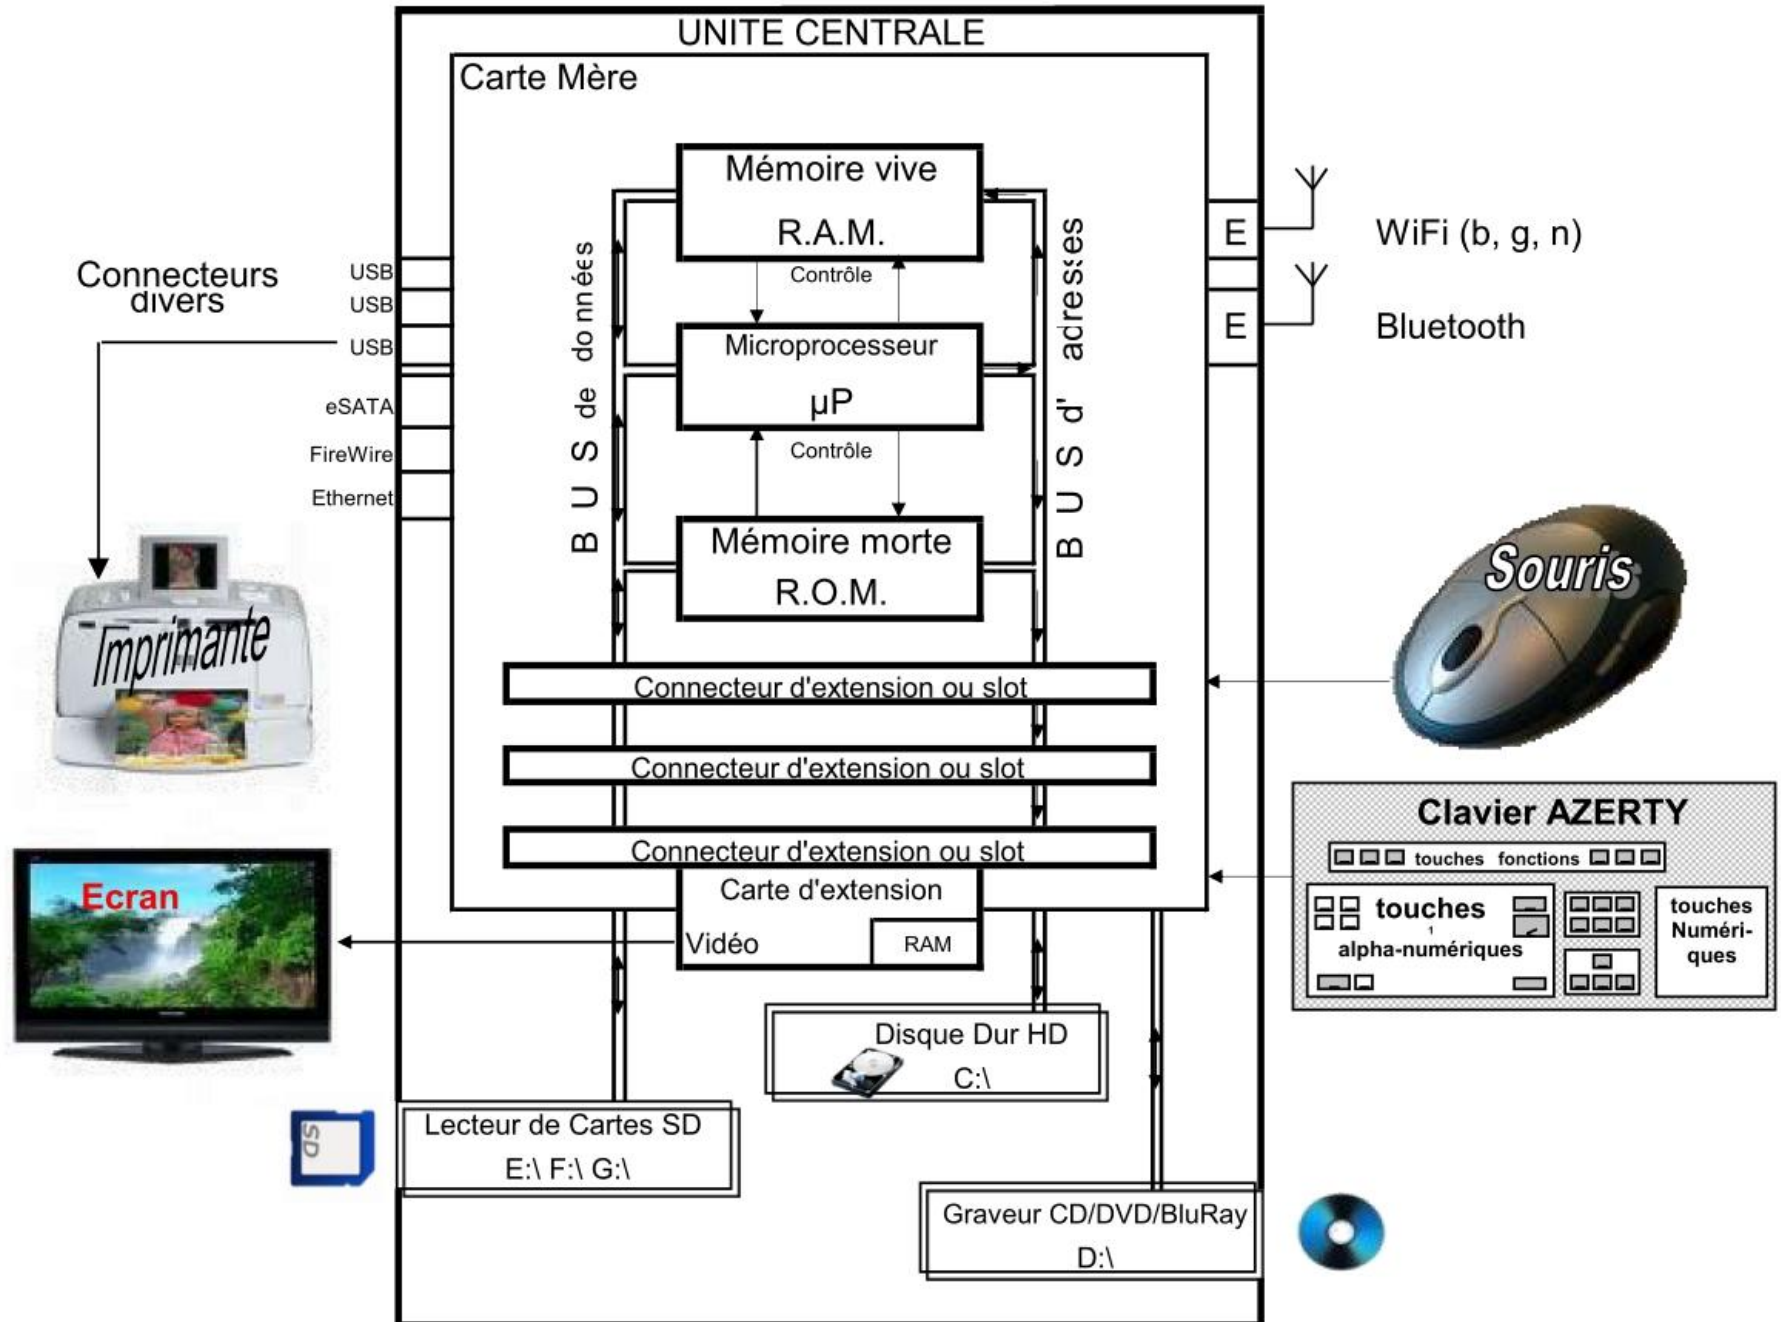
UNITE CENTRALE

Carte Mère

Connecteurs divers

USB
USB
USB
eSATA
FireWire
Ethernet

Imprimante

Mémoire vive

R.A.M.

Contrôle

Microprocesseur

µP

Contrôle

Mémoire morte

R.O.M.

B U S de données

B U S d' adresses

E

WiFi (b, g, n)

E

Bluetooth

Souris

Connecteur d'extension ou slot

Connecteur d'extension ou slot

Connecteur d'extension ou slot

Carte d'extension

Vidéo

RAM

Ecran

Clavier AZERTY

touches fonctions

touches alpha-numériques

touches Numériques

Disque Dur HD

C:\

SD

Lecteur de Cartes SD

E:\ F:\ G:\

Graveur CD/DVD/BluRay

D:\